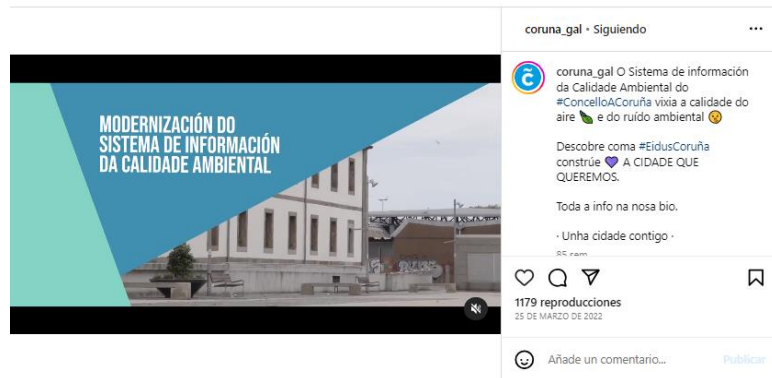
MODERNIZACIÓN DO SISTEMA DE INFORMACIÓN DA CALIDADE AMBIENTAL

coruna_gal • Siguiendo

...

coruna_gal O Sistema de información da Calidade Ambiental do #ConcelloACoruña vixia a calidade do aire 🍃 e do ruído ambiental 😮

Descobre coma #EidusCoruña constrúe 💜 A CIDADE QUE QUEREMOS.

Toda a info na nosa bio.

· Unha cidade contigo ·

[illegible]

1179 reproducciones

25 DE MARZO DE 2022

Añade un comentario...

Publicar